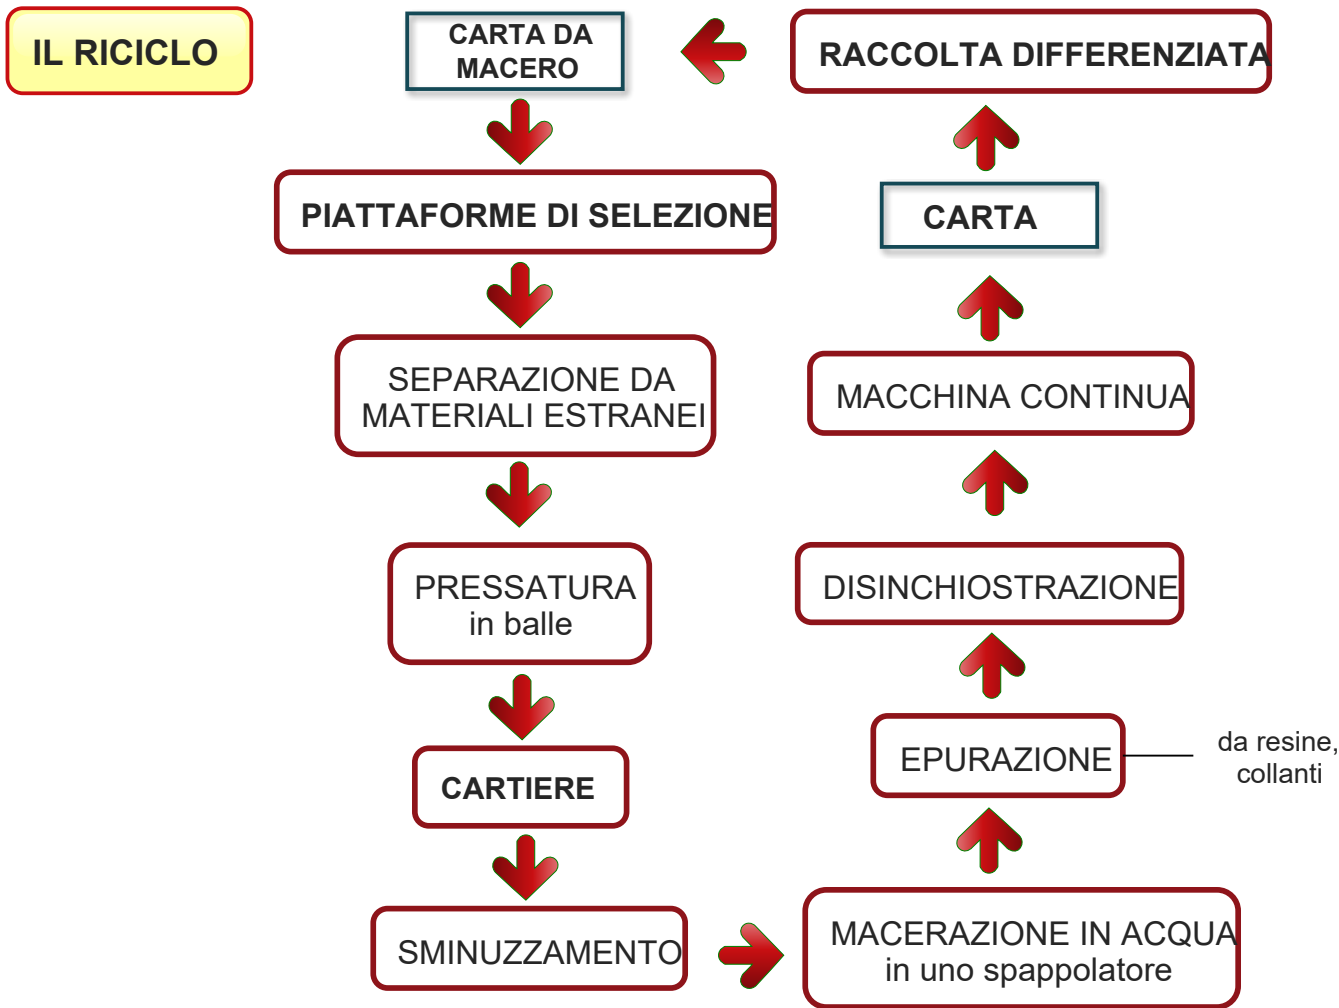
IL RICICLO

CARTA DA MACERO

RACCOLTA DIFFERENZIATA

PIATTAFORME DI SELEZIONE

CARTA

SEPARAZIONE DA MATERIALI ESTRANEI

MACCHINA CONTINUA

PRESSATURA in balle

DISINCHIOSTRAZIONE

EPURAZIONE

da resine, collanti

CARTIERE

SMINUZZAMENTO

MACERAZIONE IN ACQUA in uno spappolatore